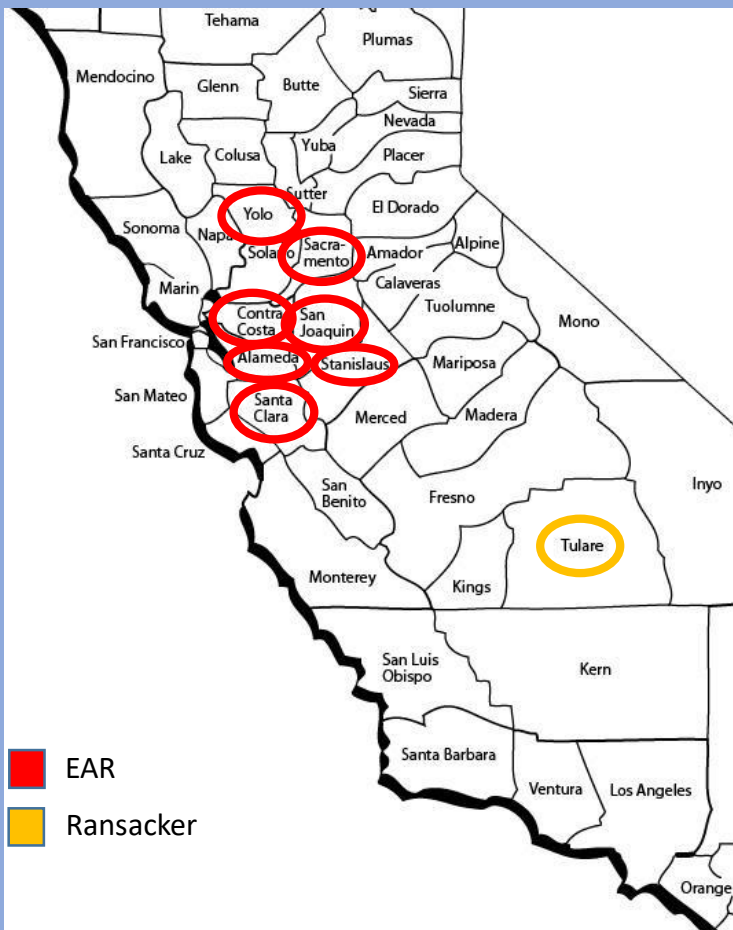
Tehama
Plumas
Mendocino
Glenn
Butte
Sierra
Nevada
Yuba
Placer
Lake
Colusa
Sutter
El Dorado
Yolo
Sonoma
Napa
Sacramento
Amador
Alpine
Solano
Calaveras
Marin
Tuolumne
Contra Costa
San Joaquin
Mono
San Francisco
Alameda
Stanislaus
Mariposa
San Mateo
Santa Clara
Merced
Madera
Santa Cruz
Inyo
San Benito
Fresno
Tulare
Kings
Monterey
San Luis Obispo
Kern
Santa Barbara
Ventura
Los Angeles
Orange
EAR
Ransacker